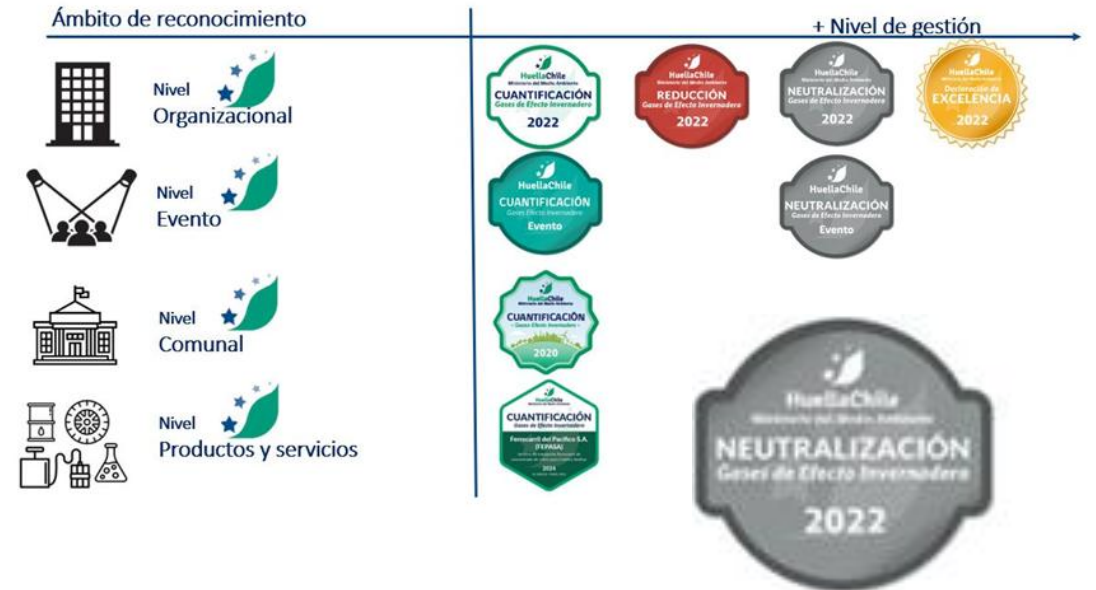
Ámbito de reconocimiento

+ Nivel de gestión

Nivel Organizacional

Nivel Evento

Nivel Comunal

Nivel Productos y servicios

HuellaChile Ministerio del Medio Ambiente CUANTIFICACIÓN Gases de Efecto Invernadero 2022

HuellaChile Ministerio del Medio Ambiente REDUCCIÓN Gases de Efecto Invernadero 2022

HuellaChile Ministerio del Medio Ambiente NEUTRALIZACIÓN Gases de Efecto Invernadero 2022

HuellaChile Ministerio del Medio Ambiente Declaración de EXCELENCIA 2022

HuellaChile CUANTIFICACIÓN Gases Efecto Invernadero Evento

HuellaChile NEUTRALIZACIÓN Gases de Efecto Invernadero Evento

HuellaChile Ministerio del Medio Ambiente CUANTIFICACIÓN Gases Efecto Invernadero 2020

HuellaChile CUANTIFICACIÓN Gases de Efecto Invernadero Ferrocarril del Pacífico S.A. (FEPASA) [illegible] 2024 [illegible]

HuellaChile Ministerio del Medio Ambiente NEUTRALIZACIÓN Gases de Efecto Invernadero 2022